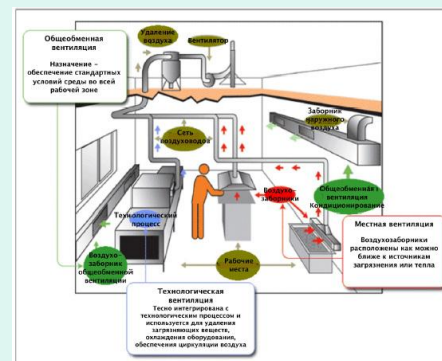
Общеобменная вентиляция

Назначение – обеспечение стандартных условий среды во всей рабочей зоне

Удаление воздуха

Вентилятор

Заборник наружного воздуха

Сеть воздуховодов

Воздухозаборники

Общеобменная вентиляция Кондиционирование

Технологический процесс

Местная вентиляция

Воздухозаборники расположены как можно ближе к источникам загрязнения или тепла

Воздухозаборник общеобменной вентиляции

Рабочие места

Технологическая вентиляция

Тесно интегрирована с технологическим процессом и используется для удаления загрязняющих веществ, охлаждения оборудования, обеспечения циркуляции воздуха